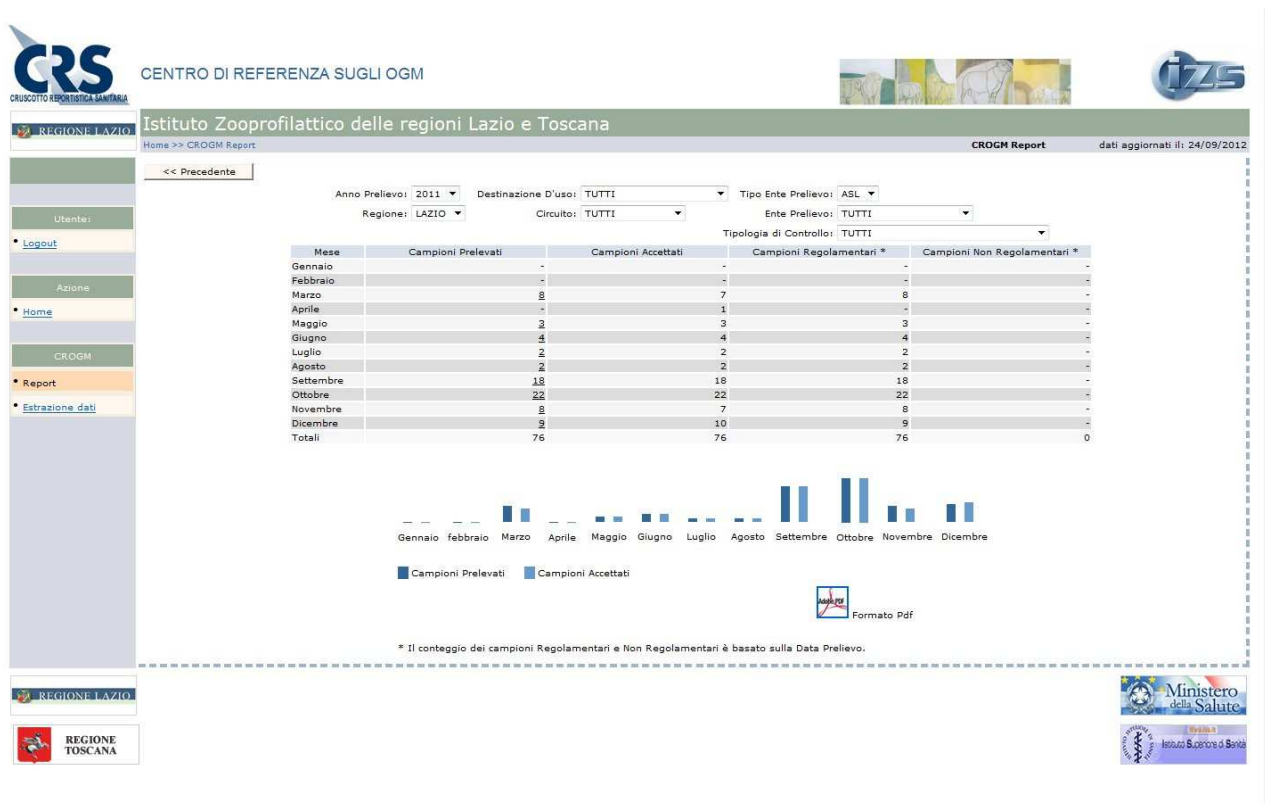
CRS
CRUSCOTTO REPORTISTICA SANITARIA

CENTRO DI REFERENZA SUGLI OGM

IZS

REGIONE LAZIO

Istituto Zooprofilattico delle regioni Lazio e Toscana

Home >> CROGM Report

CROGM Report

dati aggiornati il: 24/09/2012

Utente:
• Logout

Azione
• Home

CROGM
• Report
• Estrazione dati

<< Precedente

Anno Prelievo: 2011 | Destinazione D'uso: TUTTI | Tipo Ente Prelievo: ASL
Regione: LAZIO | Circuito: TUTTI | Ente Prelievo: TUTTI
Tipologia di Controllo: TUTTI

| Mese | Campioni Prelevati | Campioni Accettati | Campioni Regolamentari * | Campioni Non Regolamentari * |
|---|---|---|---|---|
| Gennaio | - | - | - | - |
| Febbraio | - | - | - | - |
| Marzo | 8 | 7 | 8 | - |
| Aprile | - | 1 | - | - |
| Maggio | 3 | 3 | 3 | - |
| Giugno | 4 | 4 | 4 | - |
| Luglio | 2 | 2 | 2 | - |
| Agosto | 2 | 2 | 2 | - |
| Settembre | 18 | 18 | 18 | - |
| Ottobre | 22 | 22 | 22 | - |
| Novembre | 8 | 7 | 8 | - |
| Dicembre | 9 | 10 | 9 | - |
| Totali | 76 | 76 | 76 | 0 |

Gennaio febbraio Marzo Aprile Maggio Giugno Luglio Agosto Settembre Ottobre Novembre Dicembre

Campioni Prelevati   Campioni Accettati

Adobe PDF
Formato Pdf

* Il conteggio dei campioni Regolamentari e Non Regolamentari è basato sulla Data Prelievo.

REGIONE LAZIO

REGIONE TOSCANA

Ministero della Salute

Istituto Superiore di Sanità